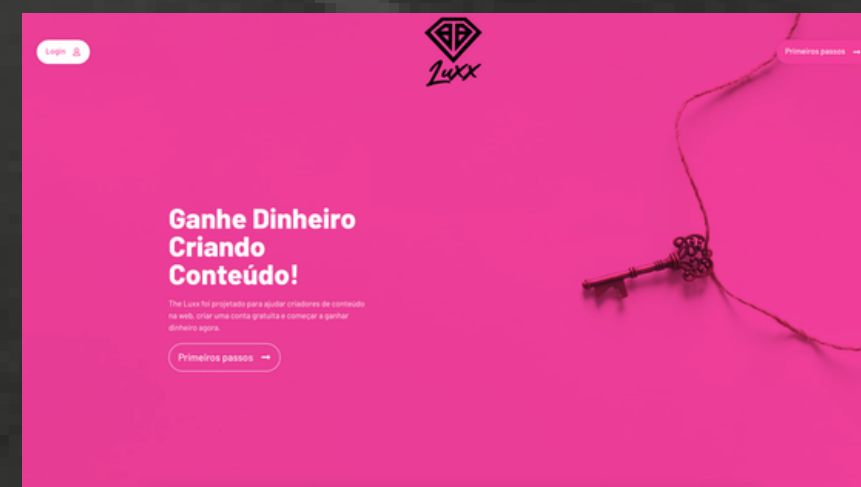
Login

Luxx

Primeiros passos

Ganhe Dinheiro Criando Conteúdo!

The Luxx foi projetado para ajudar criadores de conteúdo na web, criar uma conta gratuita e começar a ganhar dinheiro agora.

Primeiros passos